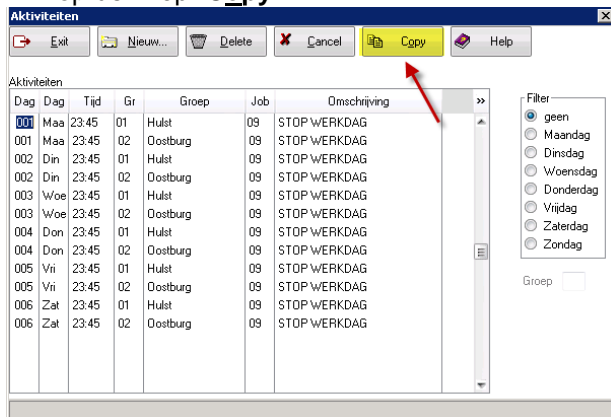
Aktiviteiten

Exit | Nieuw... | Delete | Cancel | Copy | Help

Aktiviteiten

| Dag | Dag | Tijd | Gr | Groep | Job | Omschrijving |
|---|---|---|---|---|---|---|
| 001 | Maa | 23:45 | 01 | Hulst | 09 | STOP WERKDAG |
| 001 | Maa | 23:45 | 02 | Oostburg | 09 | STOP WERKDAG |
| 002 | Din | 23:45 | 01 | Hulst | 09 | STOP WERKDAG |
| 002 | Din | 23:45 | 02 | Oostburg | 09 | STOP WERKDAG |
| 003 | Woe | 23:45 | 01 | Hulst | 09 | STOP WERKDAG |
| 003 | Woe | 23:45 | 02 | Oostburg | 09 | STOP WERKDAG |
| 004 | Don | 23:45 | 01 | Hulst | 09 | STOP WERKDAG |
| 004 | Don | 23:45 | 02 | Oostburg | 09 | STOP WERKDAG |
| 005 | Vri | 23:45 | 01 | Hulst | 09 | STOP WERKDAG |
| 005 | Vri | 23:45 | 02 | Oostburg | 09 | STOP WERKDAG |
| 006 | Zat | 23:45 | 01 | Hulst | 09 | STOP WERKDAG |
| 006 | Zat | 23:45 | 02 | Oostburg | 09 | STOP WERKDAG |

Filter
geen
Maandag
Dinsdag
Woensdag
Donderdag
Vrijdag
Zaterdag
Zondag

Groep